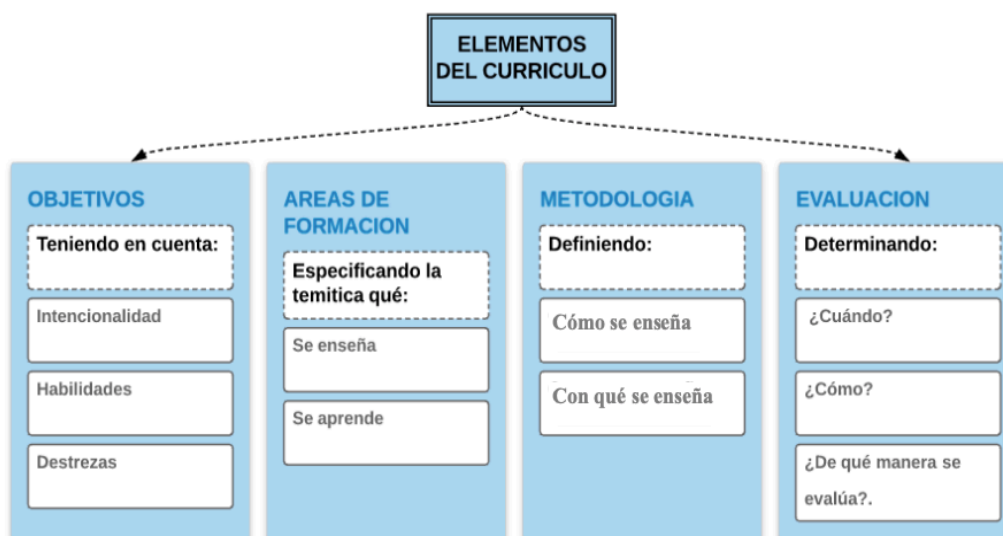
ELEMENTOS DEL CURRICULO

OBJETIVOS

Teniendo en cuenta:

Intencionalidad

Habilidades

Destrezas

AREAS DE FORMACION

Especificando la temitica qué:

Se enseña

Se aprende

METODOLOGIA

Definiendo:

Cómo se enseña

Con qué se enseña

EVALUACION

Determinando:

¿Cuándo?

¿Cómo?

¿De qué manera se evalúa?.